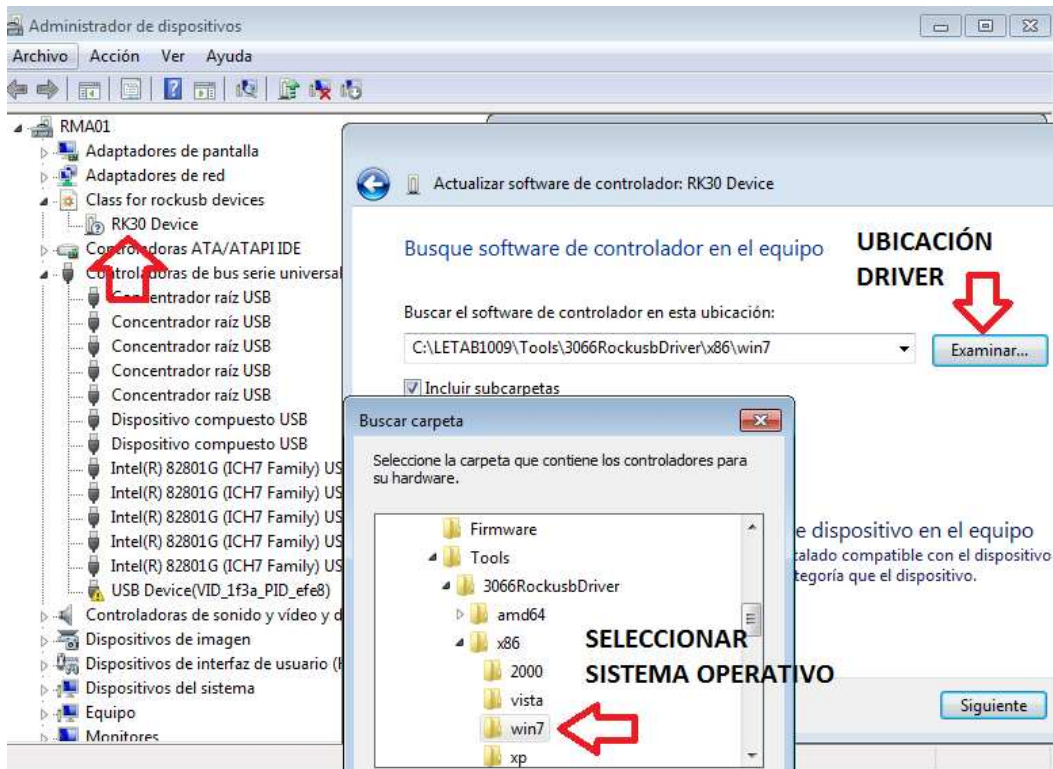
Administrador de dispositivos

Archivo Acción Ver Ayuda

RMA01
Adaptadores de pantalla
Adaptadores de red
Class for rockusb devices
RK30 Device
Controladoras ATA/ATAPI IDE
Controladoras de bus serie universal
Concentrador raíz USB
Concentrador raíz USB
Concentrador raíz USB
Concentrador raíz USB
Concentrador raíz USB
Dispositivo compuesto USB
Dispositivo compuesto USB
Intel(R) 82801G (ICH7 Family) US
Intel(R) 82801G (ICH7 Family) US
Intel(R) 82801G (ICH7 Family) US
Intel(R) 82801G (ICH7 Family) US
Intel(R) 82801G (ICH7 Family) US
USB Device(VID_1f3a_PID_efe8)
Controladoras de sonido y vídeo y d
Dispositivos de imagen
Dispositivos de interfaz de usuario (
Dispositivos del sistema
Equipo
Monitores

Actualizar software de controlador: RK30 Device

Busque software de controlador en el equipo

UBICACIÓN DRIVER

Buscar el software de controlador en esta ubicación:

C:\LETAB1009\Tools\3066RockusbDriver\x86\win7

Examinar...

Incluir subcarpetas

e dispositivo en el equipo
talado compatible con el dispositivo
tegoría que el dispositivo.

Siguiente

Buscar carpeta

Seleccione la carpeta que contiene los controladores para su hardware.

Firmware
Tools
3066RockusbDriver
amd64
x86
2000
vista
win7
xp

SELECCIONAR SISTEMA OPERATIVO